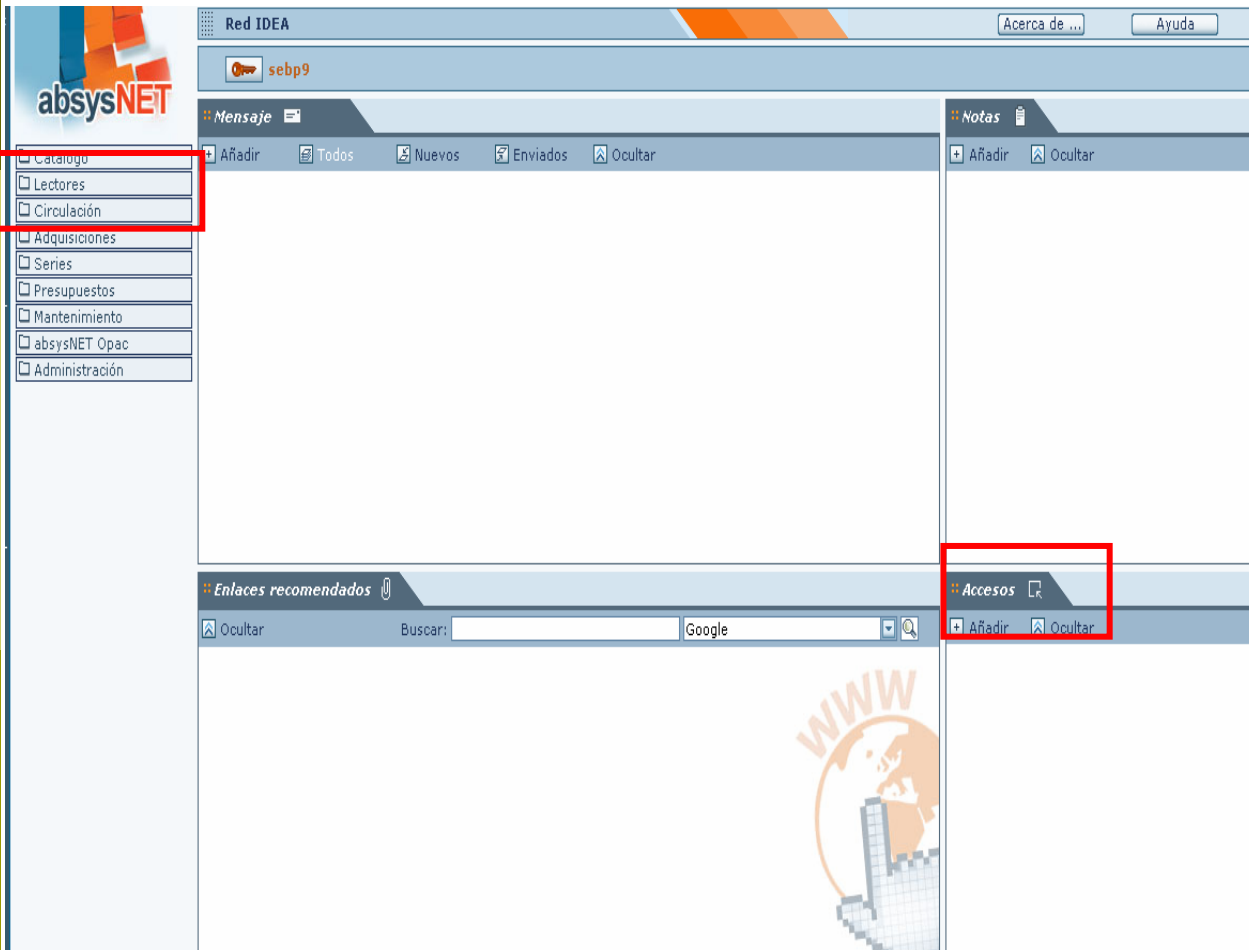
absysNET

Red IDEA

Acerca de ...

Ayuda

sebp9

Catálogo
Lectores
Circulación
Adquisiciones
Series
Presupuestos
Mantenimiento
absysNET Opac
Administración

Mensaje

+ Añadir   Todos   Nuevos   Enviados   Ocultar

Notas

+ Añadir   Ocultar

Enlaces recomendados

Ocultar   Buscar:   Google

Accesos

+ Añadir   Ocultar

WWW